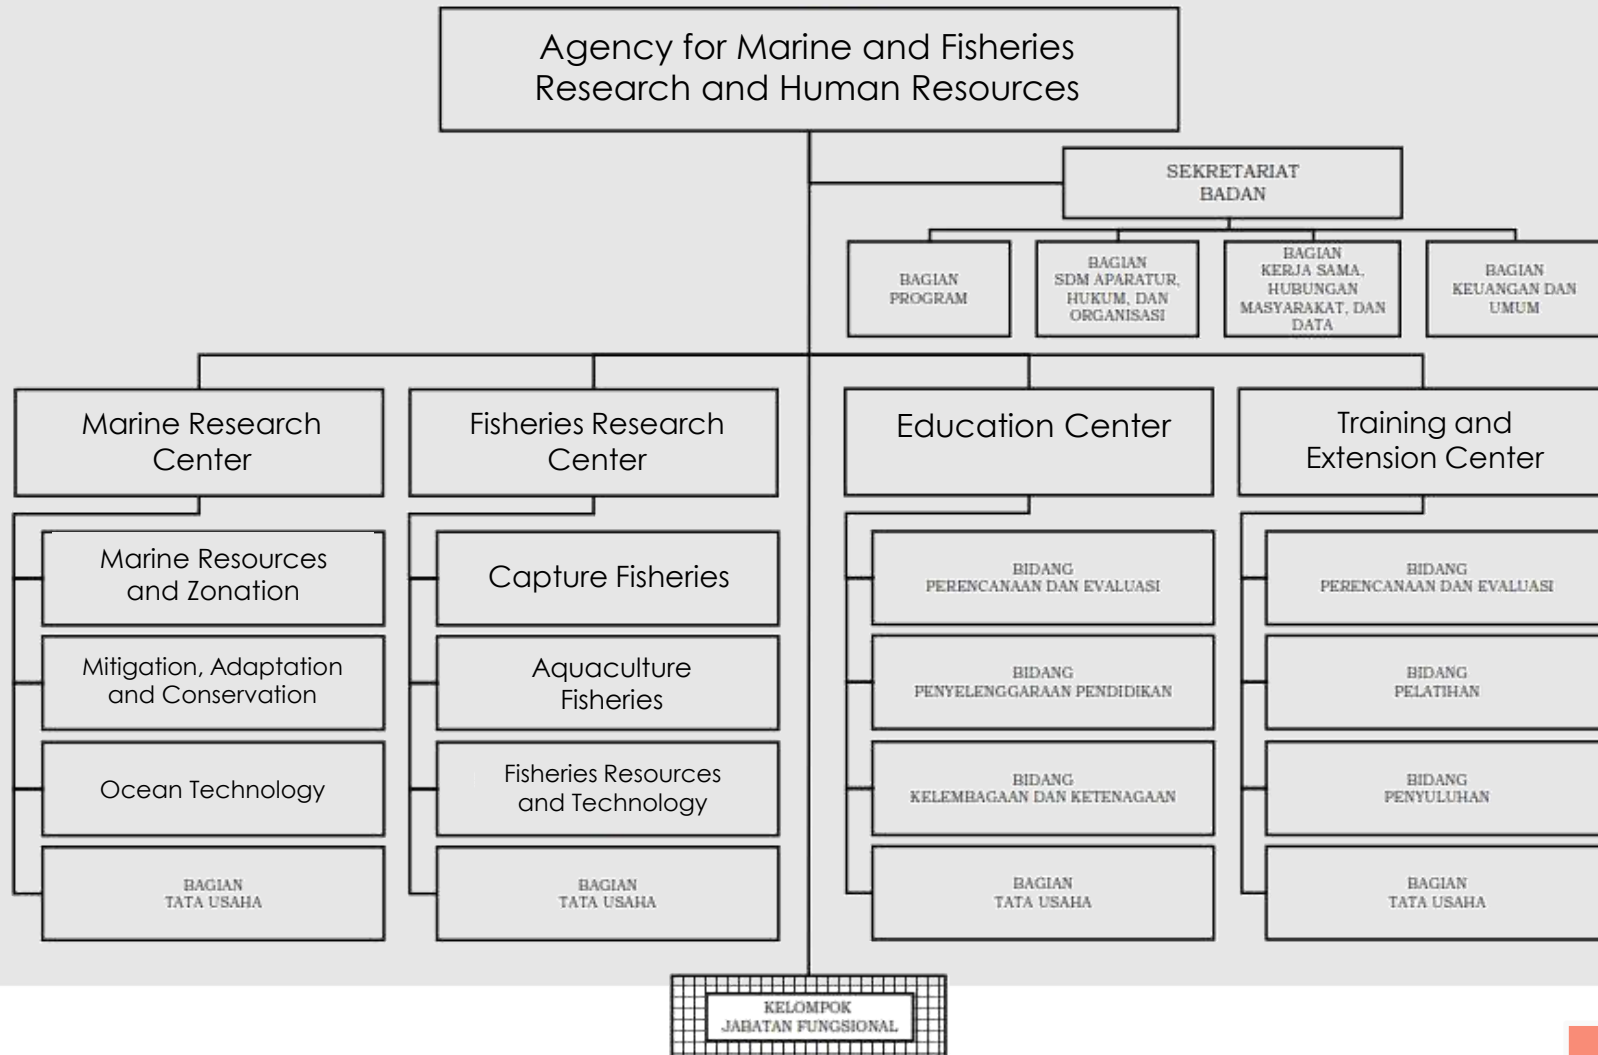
Agency for Marine and Fisheries Research and Human Resources

SEKRETARIAT BADAN

BAGIAN PROGRAM

BAGIAN SDM APARATUR, HUKUM, DAN ORGANISASI

BAGIAN KERJA SAMA, HUBUNGAN MASYARAKAT, DAN DATA

BAGIAN KEUANGAN DAN UMUM

Marine Research Center

Marine Resources and Zonation

Mitigation, Adaptation and Conservation

Ocean Technology

BAGIAN TATA USAHA

Fisheries Research Center

Capture Fisheries

Aquaculture Fisheries

Fisheries Resources and Technology

BAGIAN TATA USAHA

Education Center

BIDANG PERENCANAAN DAN EVALUASI

BIDANG PENYELENGGARAAN PENDIDIKAN

BIDANG KELEMBAGAAN DAN KETENAGAAN

BAGIAN TATA USAHA

Training and Extension Center

BIDANG PERENCANAAN DAN EVALUASI

BIDANG PELATIHAN

BIDANG PENYULUHAN

BAGIAN TATA USAHA

KELOMPOK JABATAN FUNGSIONAL